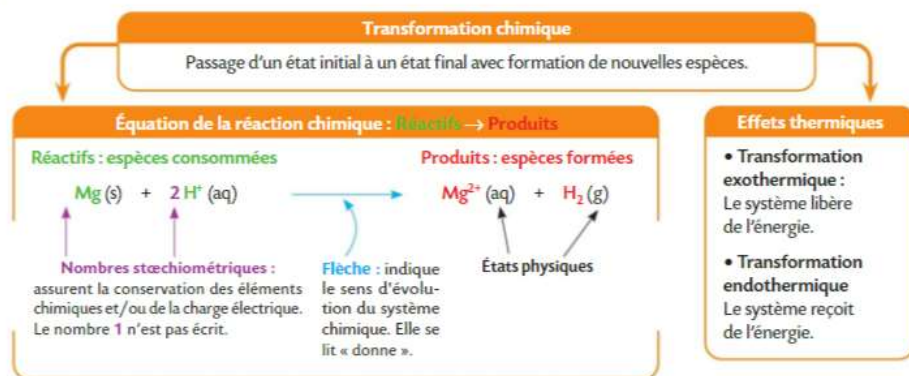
Transformation chimique

Passage d'un état initial à un état final avec formation de nouvelles espèces.

Équation de la réaction chimique : Réactifs → Produits

Réactifs : espèces consommées

Produits : espèces formées

Mg (s) + 2 H$^+$ (aq) → Mg$^{2+}$ (aq) + H$_2$ (g)

Nombres stœchiométriques : assurent la conservation des éléments chimiques et/ou de la charge électrique. Le nombre 1 n'est pas écrit.

Flèche : indique le sens d'évolution du système chimique. Elle se lit « donne ».

États physiques

Effets thermiques

• Transformation exothermique : Le système libère de l'énergie.

• Transformation endothermique Le système reçoit de l'énergie.